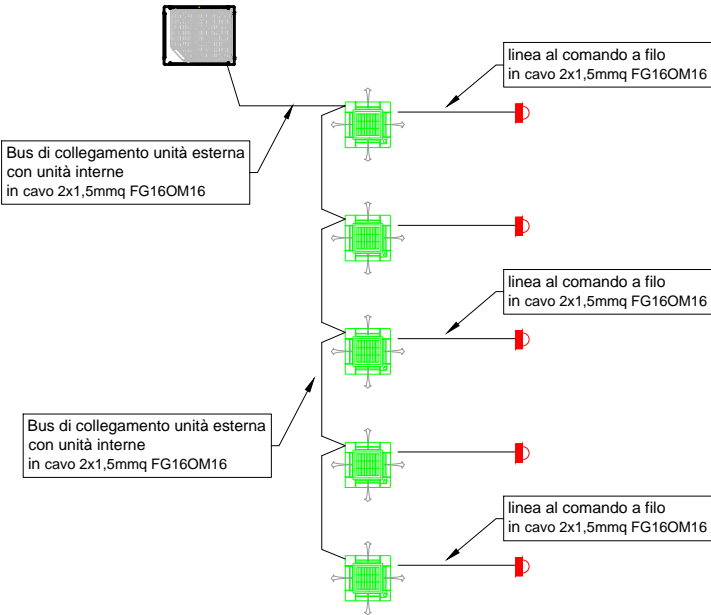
linea al comando a filo
in cavo 2x1,5mmq FG16OM16

Bus di collegamento unità esterna
con unità interne
in cavo 2x1,5mmq FG16OM16

linea al comando a filo
in cavo 2x1,5mmq FG16OM16

Bus di collegamento unità esterna
con unità interne
in cavo 2x1,5mmq FG16OM16

linea al comando a filo
in cavo 2x1,5mmq FG16OM16